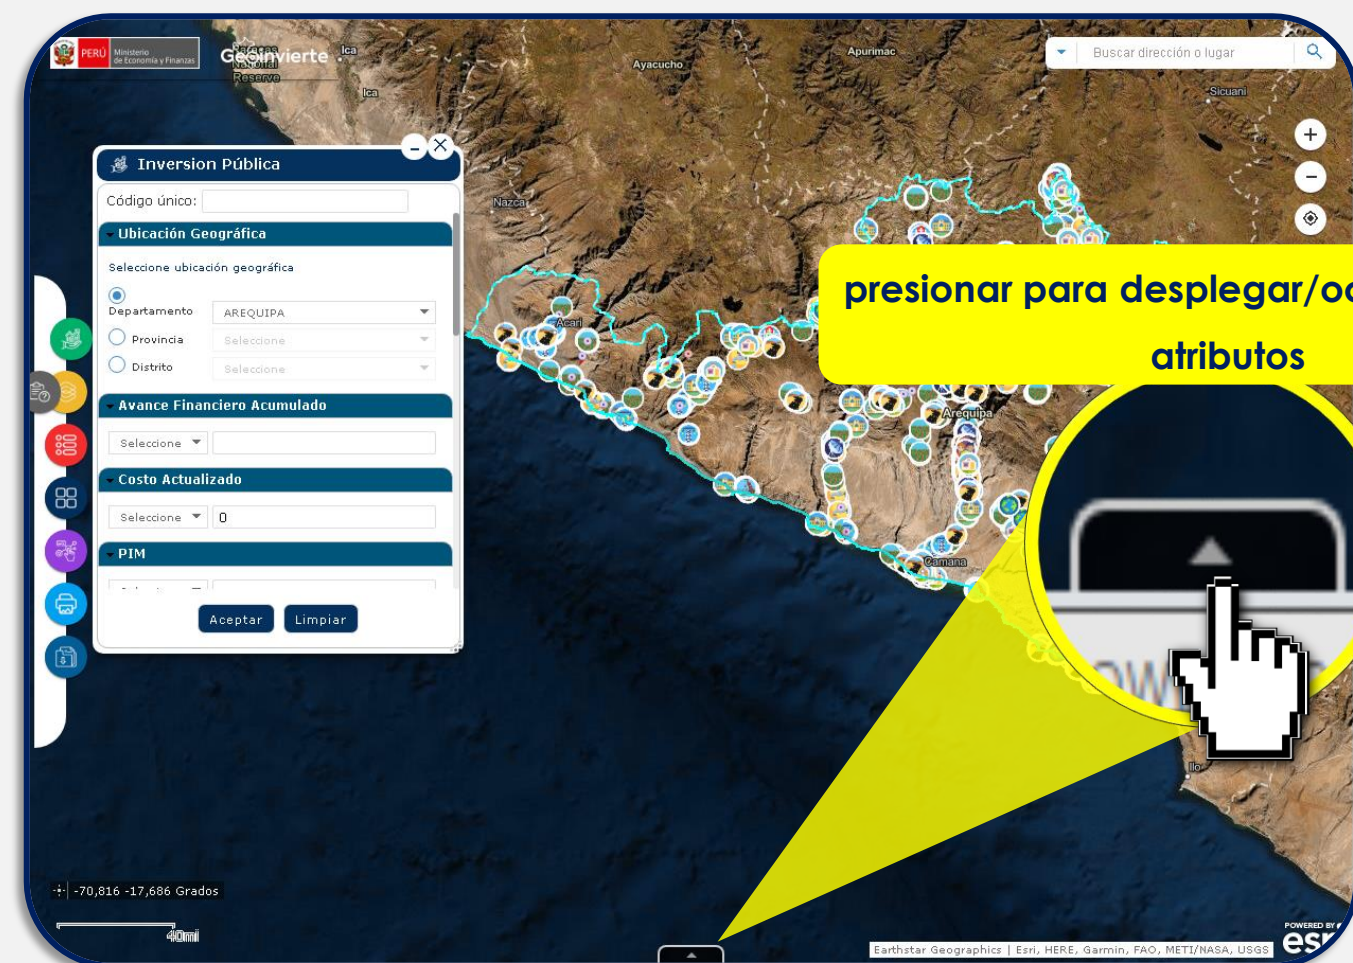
PERÚ Ministerio de Economía y Finanzas

Geoinvierte

Paracas National Reserve

Ica

Ayacucho

Apurimac

Buscar dirección o lugar

Sicuani

Nazca

Acari

Arequipa

Camana

Ilo

Inversion Pública

Código único:

Ubicación Geográfica

Seleccione ubicación geográfica

Departamento AREQUIPA

Provincia Seleccione

Distrito Seleccione

Avance Financiero Acumulado

Seleccione

Costo Actualizado

Seleccione 0

PIM

Aceptar Limpiar

presionar para desplegar/oc

atributos

-70,816 -17,686 Grados

40mi

Earthstar Geographics | Esri, HERE, Garmin, FAO, METI/NASA, USGS

POWERED BY esri